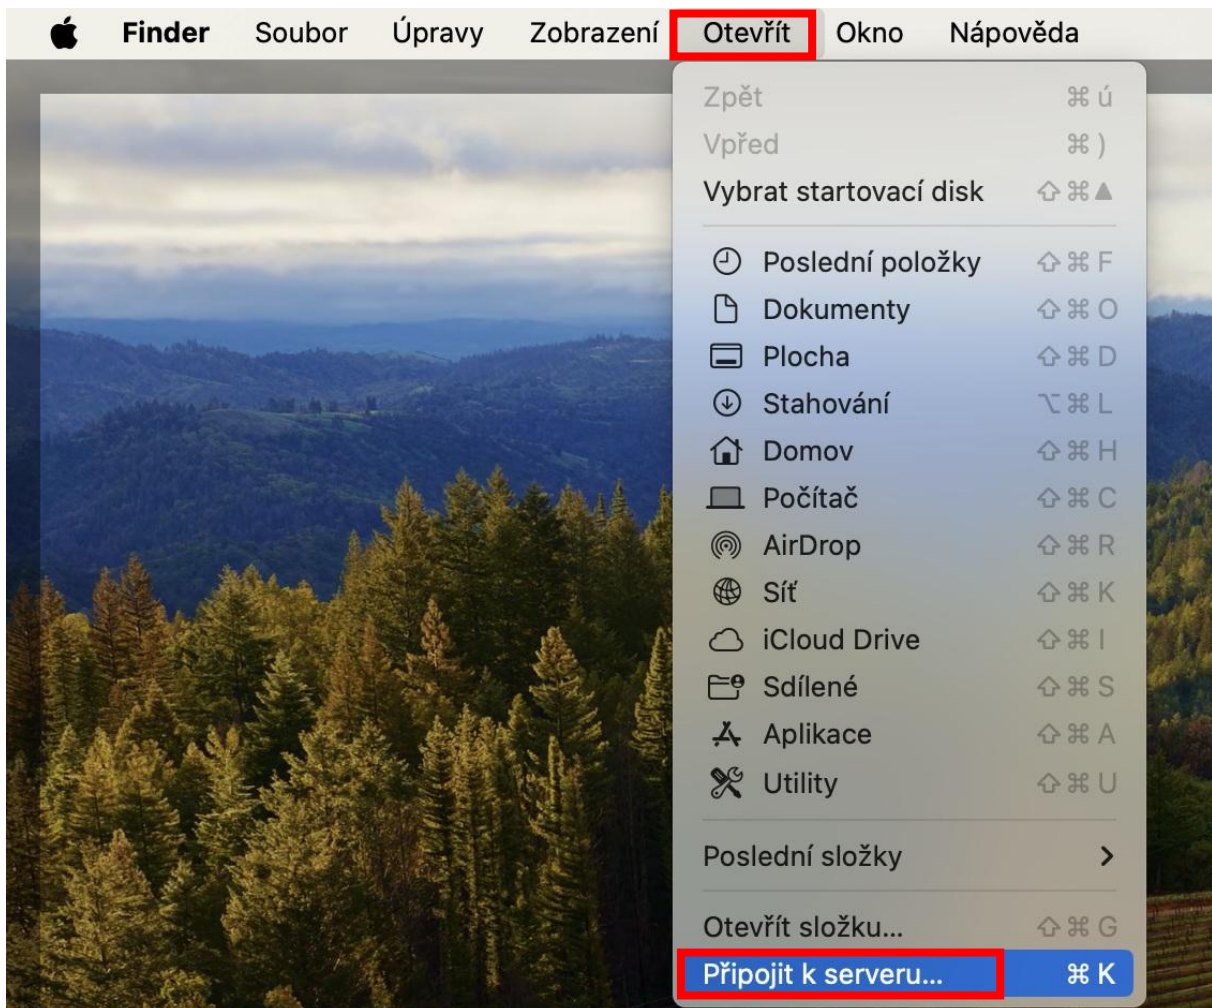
Finder Soubor Úpravy Zobrazení Otevřít Okno Nápověda

Zpět ⌘ú
Vpřed ⌘)
Vybrat startovací disk ⇧⌘▲

Poslední položky ⇧⌘F
Dokumenty ⇧⌘O
Plocha ⇧⌘D
Stahování ⌥⌘L
Domov ⇧⌘H
Počítač ⇧⌘C
AirDrop ⇧⌘R
Síť ⇧⌘K
iCloud Drive ⇧⌘I
Sdílené ⇧⌘S
Aplikace ⇧⌘A
Utility ⇧⌘U

Poslední složky >

Otevřít složku… ⇧⌘G
Připojit k serveru… ⌘K